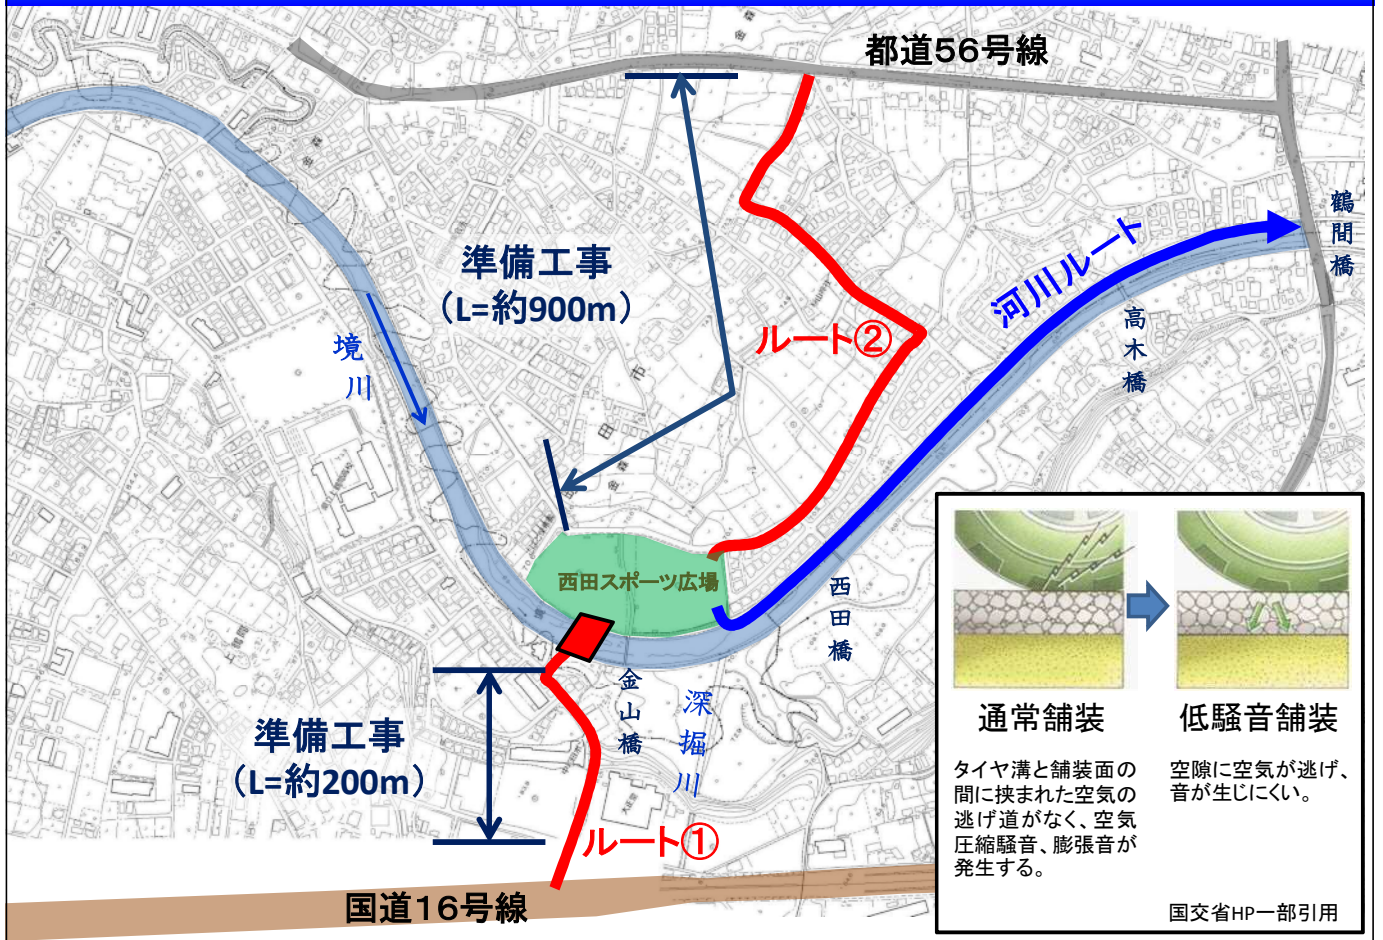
都道56号線

鶴間橋

準備工事
（L=約900m）

境川

ルート②

河川ルート

高木橋

西田スポーツ広場

西田橋

金山橋

深掘川

準備工事
（L=約200m）

ルート①

国道16号線

通常舗装

タイヤ溝と舗装面の間に挟まれた空気の逃げ道がなく、空気圧縮騒音、膨張音が発生する。

低騒音舗装

空隙に空気が逃げ、音が生じにくい。

国交省HP一部引用